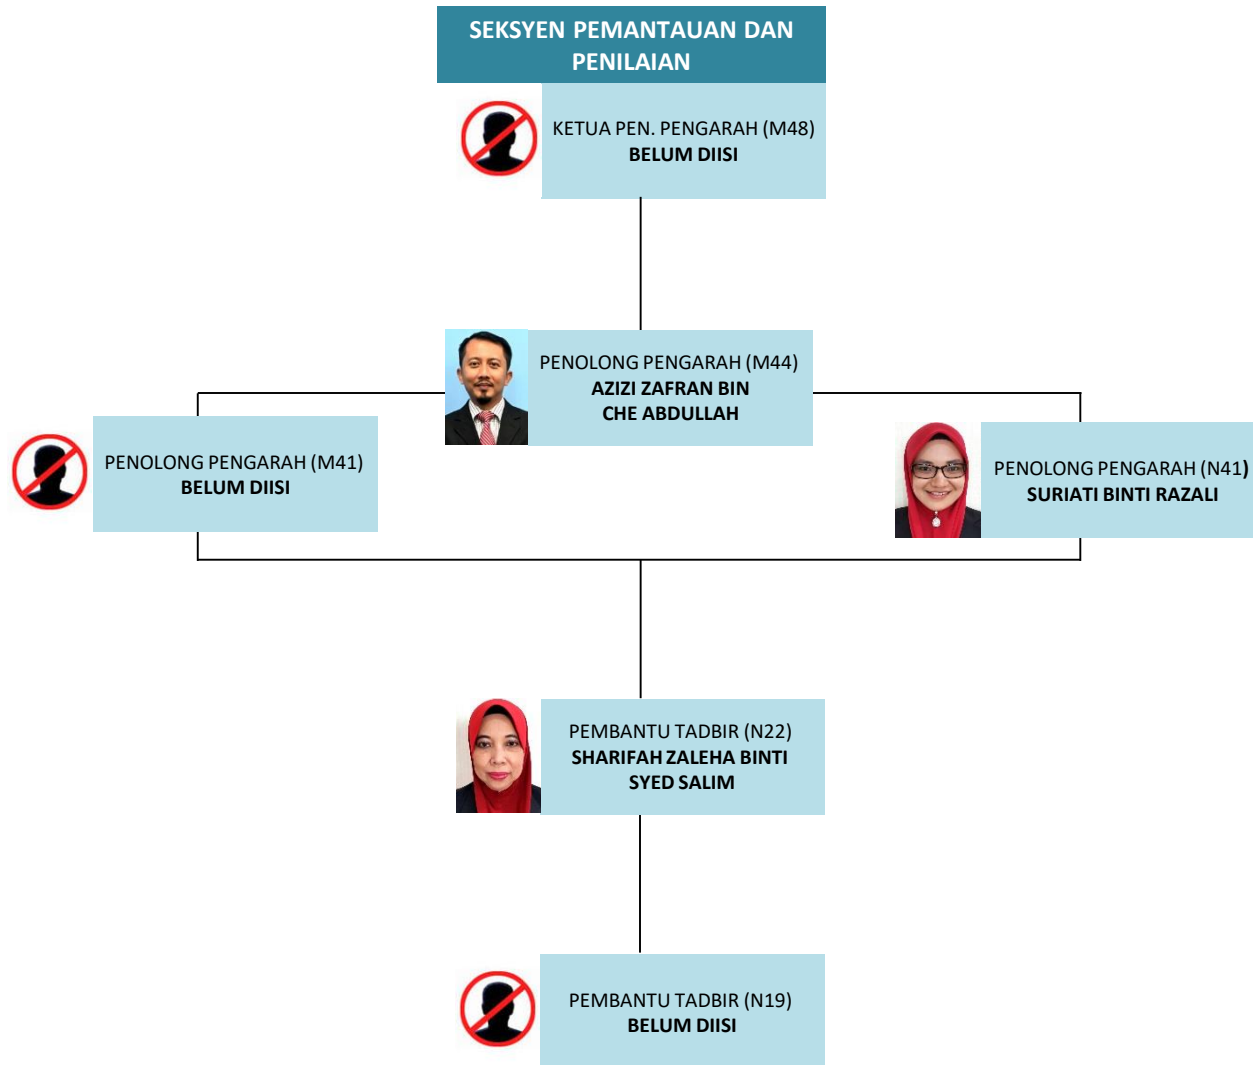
SEKSYEN PEMANTAUAN DAN PENILAIAN

KETUA PEN. PENGARAH (M48)
BELUM DIISI

PENOLONG PENGARAH (M44)
AZIZI ZAFRAN BIN CHE ABDULLAH

PENOLONG PENGARAH (M41)
BELUM DIISI

PENOLONG PENGARAH (N41)
SURIATI BINTI RAZALI

PEMBANTU TADBIR (N22)
SHARIFAH ZALEHA BINTI SYED SALIM

PEMBANTU TADBIR (N19)
BELUM DIISI